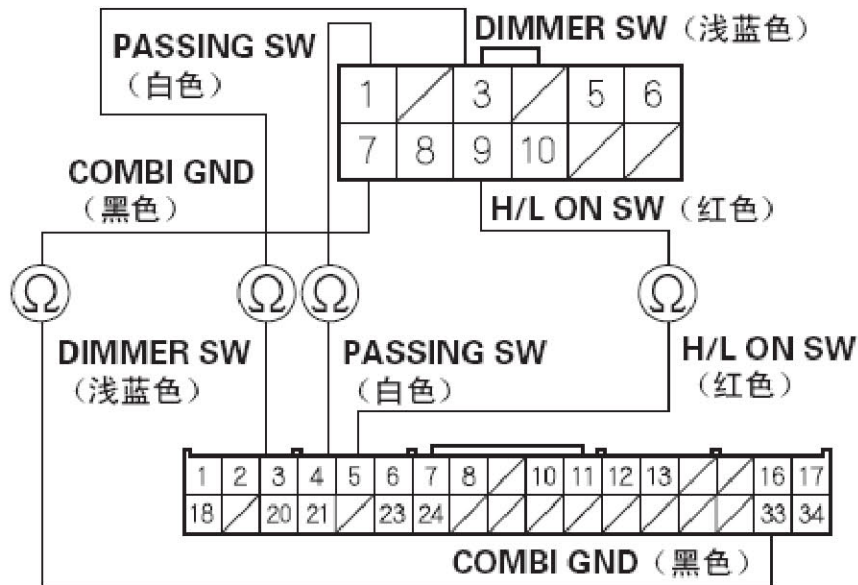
PASSING SW
（白色）

DIMMER SW（浅蓝色）

| 1 | / | 3 | / | 5 | 6 |
|---|---|---|---|---|---|
| 7 | 8 | 9 | 10 | / | / |

COMBI GND
（黑色）

H/L ON SW（红色）

Ω Ω Ω Ω

DIMMER SW
（浅蓝色）

PASSING SW
（白色）

H/L ON SW
（红色）

| 1 | 2 | 3 | 4 | 5 | 6 | 7 | 8 | / | 10 | 11 | 12 | 13 | / | / | 16 | 17 |
|---|---|---|---|---|---|---|---|---|---|---|---|---|---|---|---|---|
| 18 | / | 20 | 21 | / | 23 | 24 | / | / | / | / | / | / | / | / | 33 | 34 |

COMBI GND（黑色）